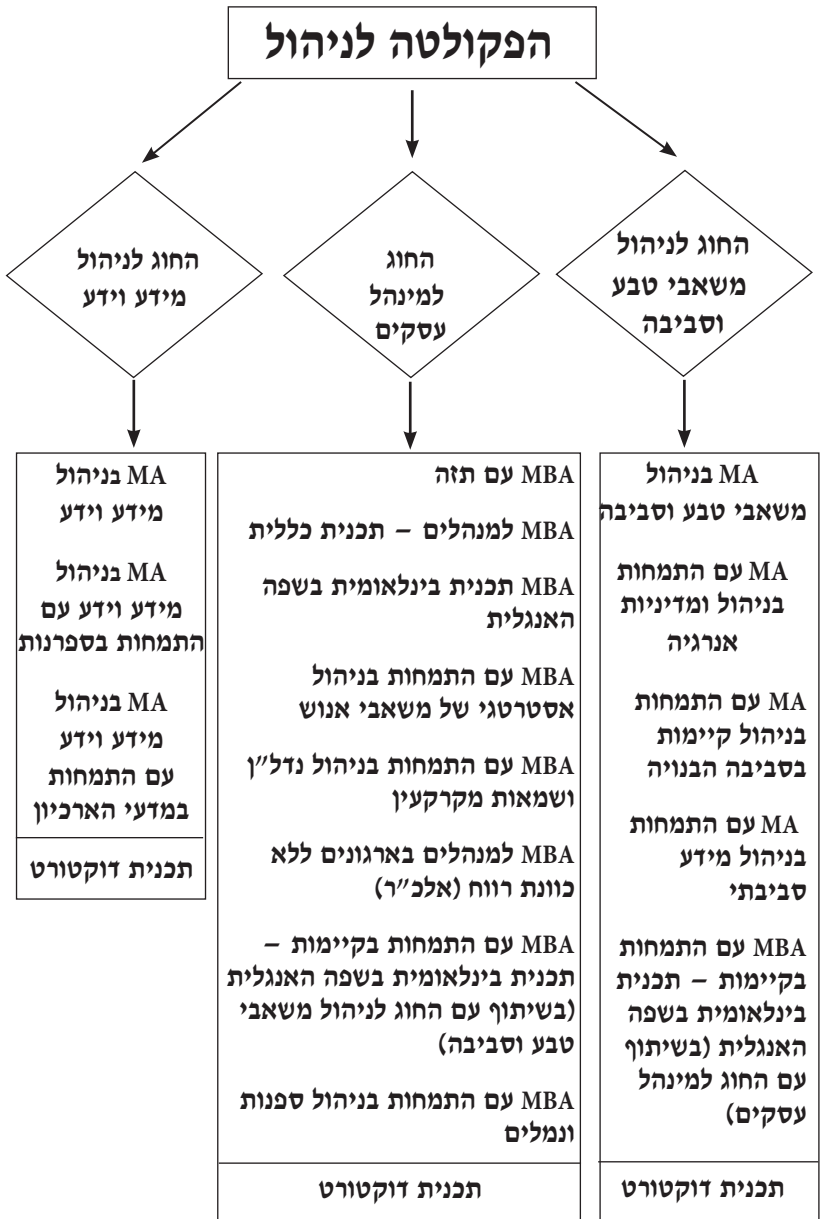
הפקולטה לניהול

החוג לניהול משאבי טבע וסביבה

החוג למינהל עסקים

החוג לניהול מידע וידע

MA בניהול משאבי טבע וסביבה

MA עם התמחות בניהול ומדיניות אנרגיה

MA עם התמחות בניהול קיימות בסביבה הבנויה

MA עם התמחות בניהול מידע סביבתי

MBA עם התמחות בקיימות – תכנית בינלאומית בשפה האנגלית (בשיתוף עם החוג למינהל עסקים)

תכנית דוקטורט

MBA עם תזה

MBA למנהלים – תכנית כללית

MBA תכנית בינלאומית בשפה האנגלית

MBA עם התמחות בניהול אסטרטגי של משאבי אנוש

MBA עם התמחות בניהול נדל"ן ושמאות מקרקעין

MBA למנהלים בארגונים ללא כוונת רווח (אלכ"ר)

MBA עם התמחות בקיימות – תכנית בינלאומית בשפה האנגלית (בשיתוף עם החוג לניהול משאבי טבע וסביבה)

MBA עם התמחות בניהול ספנות ונמלים

תכנית דוקטורט

MA בניהול מידע וידע

MA בניהול מידע וידע עם התמחות בספרנות

MA בניהול מידע וידע עם התמחות במדעי הארכיון

תכנית דוקטורט